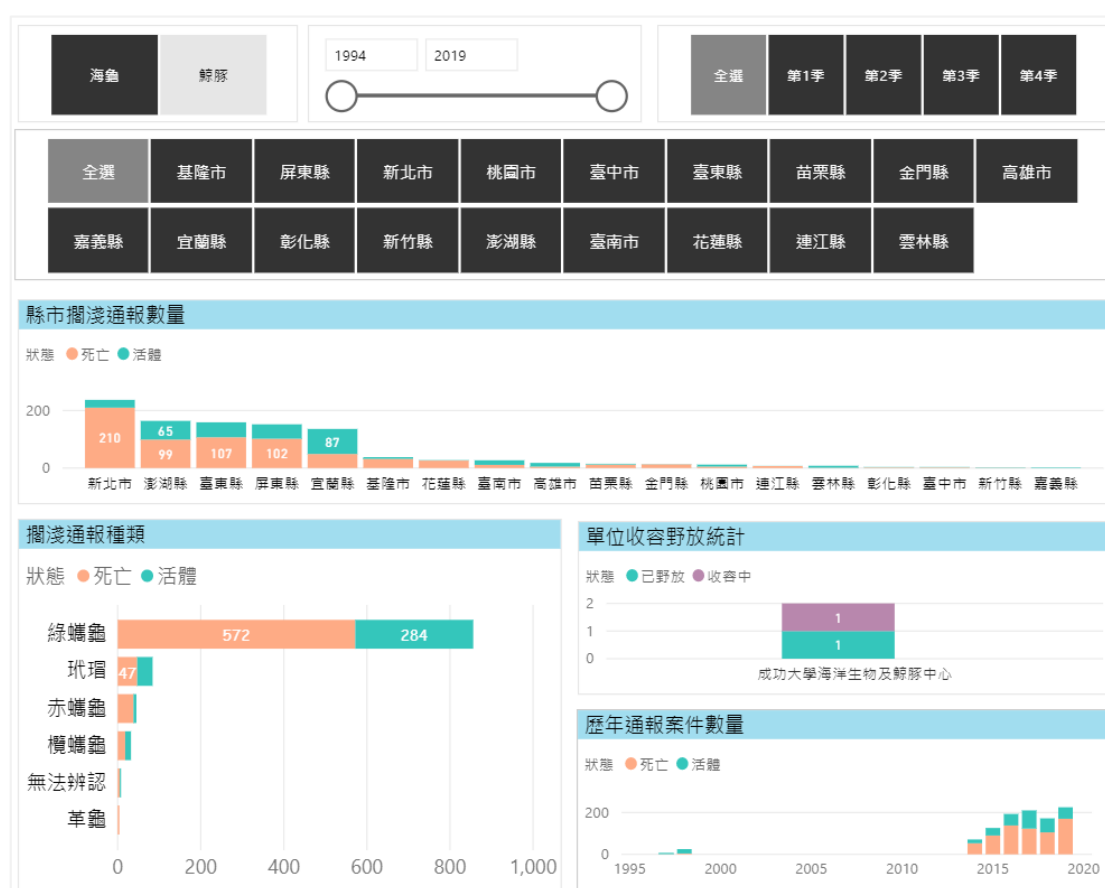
海龜 鯨豚

1994 2019

全選 第1季 第2季 第3季 第4季

全選 基隆市 屏東縣 新北市 桃園市 臺中市 臺東縣 苗栗縣 金門縣 高雄市
嘉義縣 宜蘭縣 彰化縣 新竹縣 澎湖縣 臺南市 花蓮縣 連江縣 雲林縣

縣市擱淺通報數量

狀態 死亡 活體

200
0

210
65
99
107
102
87

新北市 澎湖縣 臺東縣 屏東縣 宜蘭縣 基隆市 花蓮縣 臺南市 高雄市 苗栗縣 金門縣 桃園市 連江縣 雲林縣 彰化縣 臺中市 新竹縣 嘉義縣

擱淺通報種類

狀態 死亡 活體

綠蠵龜 572 284
玳瑁 47
赤蠵龜
欖蠵龜
無法辨認
革龜

0 200 400 600 800 1,000

單位收容野放統計

狀態 已野放 收容中

2
1
0

1
1

成功大學海洋生物及鯨豚中心

歷年通報案件數量

狀態 死亡 活體

200
0

1995 2000 2005 2010 2015 2020